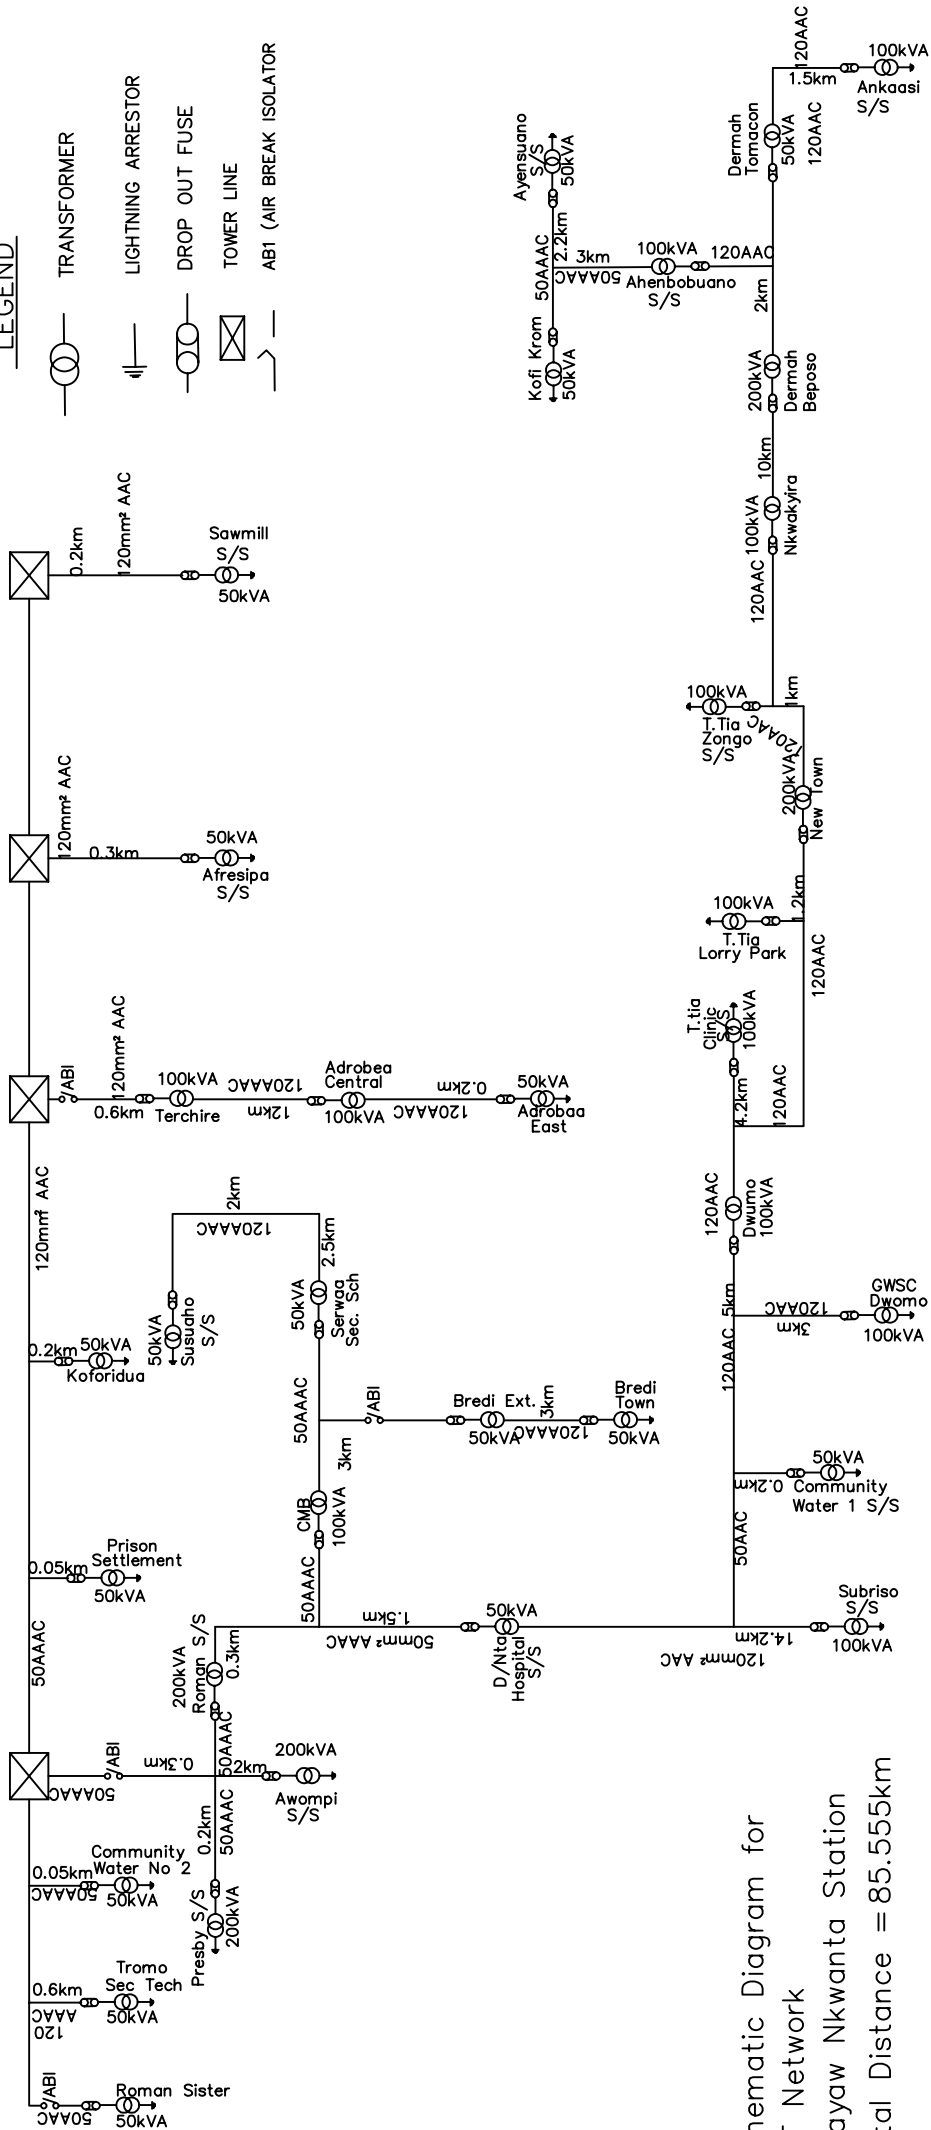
LEGEND

TRANSFORMER

LIGHTNING ARRESTOR

DROP OUT FUSE

TOWER LINE

AB1 (AIR BREAK ISOLATOR

0.2km
120mm² AAC
Sawmill S/S
50kVA

120mm² AAC
0.3km
50kVA
Afresipa S/S

ABI
120mm² AAC
0.6km
100kVA
Terchire
120AAAC
12km
Adrobea Central
100kVA
120AAAC
0.2km
50kVA
Adrobaa East

120mm² AAC

2km
120AAAC
2.5km
50kVA
Serwaa Sec. Sch
50kVA
Susuaho S/S

0.2km
50kVA
Koforidua

50AAAC
ABI
Bredi Ext.
50kVA
3km
120AAAC
Bredi Town
50kVA

3km
CMB
100kVA

Prison Settlement
0.05km
50kVA

50AAAC
50AAAC
1.5km
50mm² AAAC
50kVA
D/Nta Hospital S/S

200kVA
Roman S/S
0.3km

ABI
0.3km
50AAAC
50AAAC
2km
200kVA
Awompi S/S

0.2km
50AAAC
Community Water No 2
0.05km
50AAAC
50kVA

Presby S/S
200kVA

Tromo Sec Tech
0.6km
120 AAAC
50kVA

ABI
50AAAC
Roman Sister
50kVA

Ayensuano S/S
50kVA
2.2km
50AAAC
3km
50AAAC
100kVA
Ahenbobuano S/S
120AAC
Kofi Krom
50kVA

120AAC
1.5km
100kVA
Ankaasi S/S
Dermah Tomacon
50kVA
120AAC

2km
200kVA
Dermah Beposo
10km
100kVA
Nkwakyira
120AAC

100kVA
T.Tia Zongo S/S
120AAC
1km
200kVA
New Town

100kVA
T.Tia Lorry Park
1.2km
120AAC

T.tia Clinic S/S
100kVA
4.2km
120AAC

120AAC
Dwumo
100kVA

5km
120AAC
3km
GWSC Dwomo
100kVA
120AAC

0.2km
50kVA
Community Water 1 S/S
50AAC

14.2km
120mm² AAC
Subriso S/S
100kVA

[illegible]hematic Diagram for
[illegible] Network
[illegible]ayaw Nkwanta Station
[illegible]al Distance = 85.555km